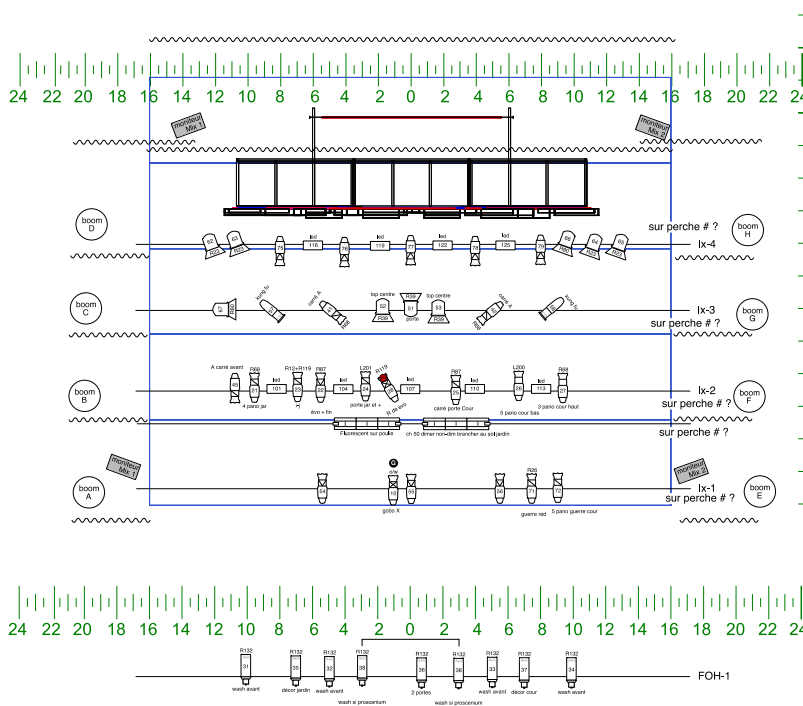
24 22 20 18 16 14 12 10 8 6 4 2 0 2 4 6 8 10 12 14 16 18 20 22 24

moniteur Mix 1
moniteur Mix 2

boom D
boom H
sur perche # ?
lx-4
62 63 75 led 116 76 led 119 77 led 122 78 led 125 79 65 64 63

boom C
boom G
lx-3
sur perche # ?
top centre R59 top centre 52 51 53 R59 porte R59

boom B
boom F
lx-2
sur perche # ?
A carré avant R68 45 21 R12+R119 101 22 R87 23 led 104 L201 24 R119 led 107 R87 25 led 110 L200 26 led 113 R68 27
4 pano jar
évo + fin
porte jar et +
R de évo
carré porte Cour
5 pano cour bas
3 pano cour haut
Fluorescent sur poulie
ch 50 dimer non-dim brancher au sol jardin
sur perche # ?

boom A
boom E
moniteur Mix 1
moniteur Mix 2
lx-1
sur perche # ?
G
o/w
54 10 55 56 R26 71 72
gobo X
guerre red
5 pano guerre cour

24 22 20 18 16 14 12 10 8 6 4 2 0 2 4 6 8 10 12 14 16 18 20 22 24

R132 31 R132 35 R132 32 R132 38 R132 36 R132 39 R132 33 R132 37 R132 34
FOH-1
wash avant
decor jardin
wash avant
wash si proscenium
2 portes
wash si proscenium
wash avant
décor cour
wash avant